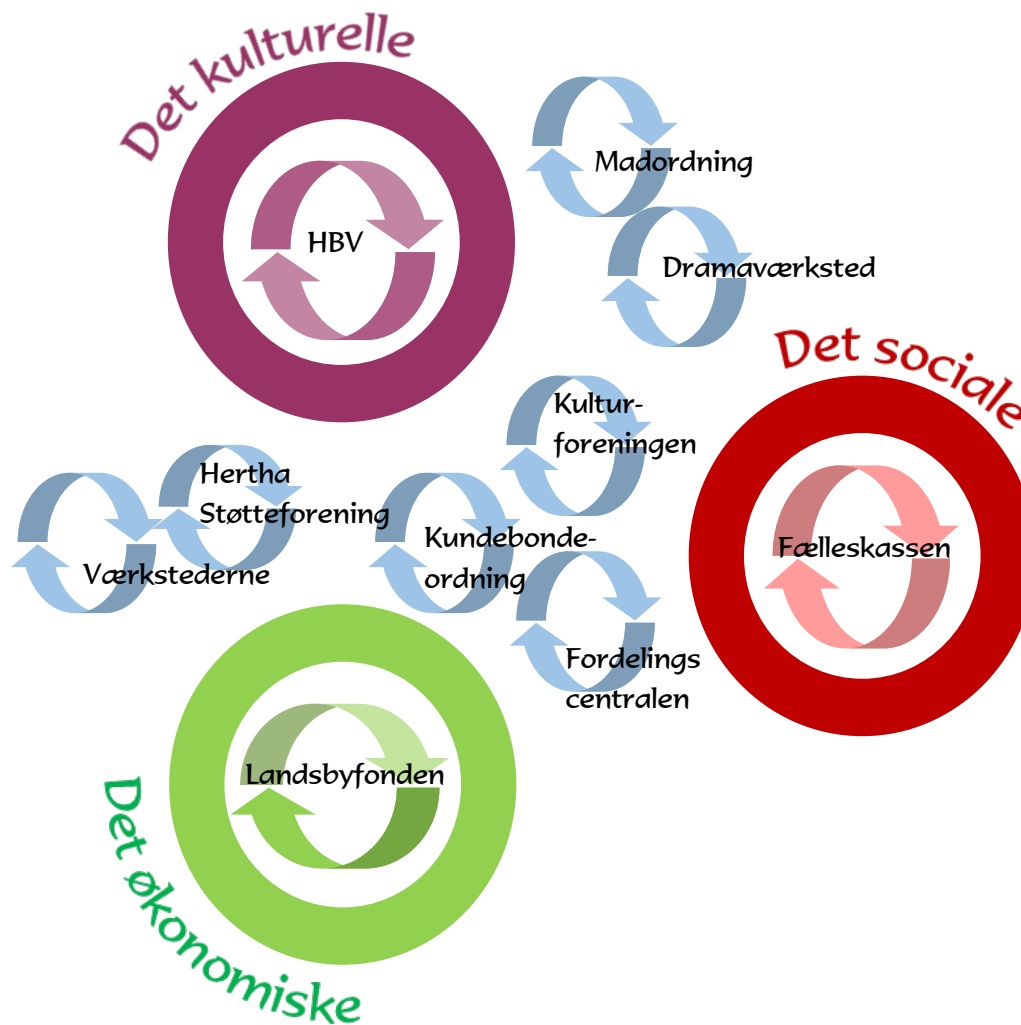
Det kulturelle

HBV

Madordning

Dramaværksted

Det sociale

Fælleskassen

Kulturforeningen

Hertha Støtteforening

Værkstederne

Kundebondeordning

Fordelings centralen

Landsbyfonden

Det økonomiske